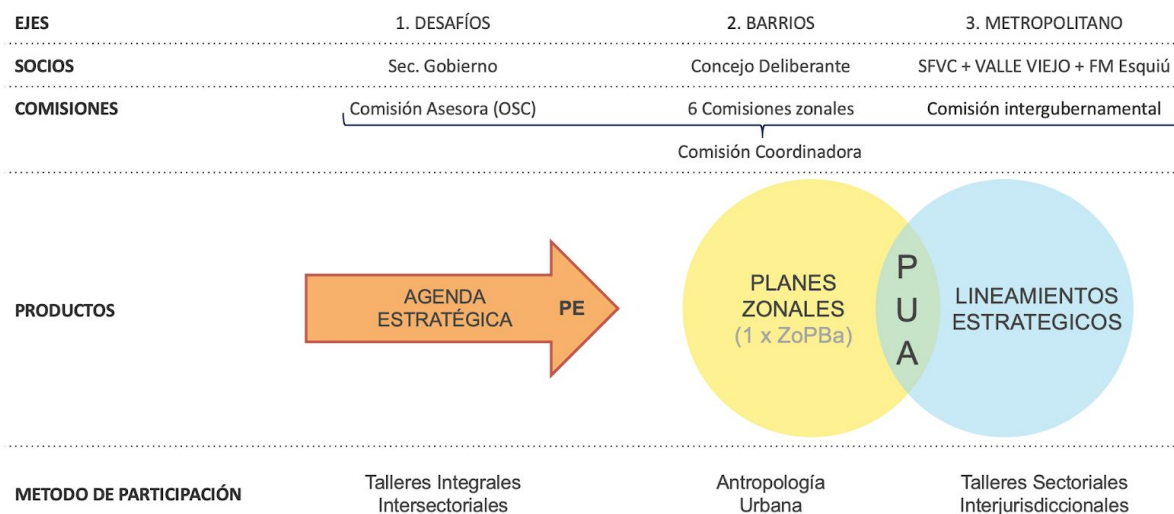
EJES | 1. DESAFÍOS | 2. BARRIOS | 3. METROPOLITANO

SOCIOS | Sec. Gobierno | Concejo Deliberante | SFVC + VALLE VIEJO + FM Esquiú

COMISIONES | Comisión Asesora (OSC) | 6 Comisiones zonales | Comisión intergubernamental

Comisión Coordinadora

PRODUCTOS

AGENDA ESTRATÉGICA PE

PLANES ZONALES (1 x ZoPBa)

P U A

LINEAMIENTOS ESTRATEGICOS

METODO DE PARTICIPACIÓN | Talleres Integrales Intersectoriales | Antropología Urbana | Talleres Sectoriales Interjurisdiccionales